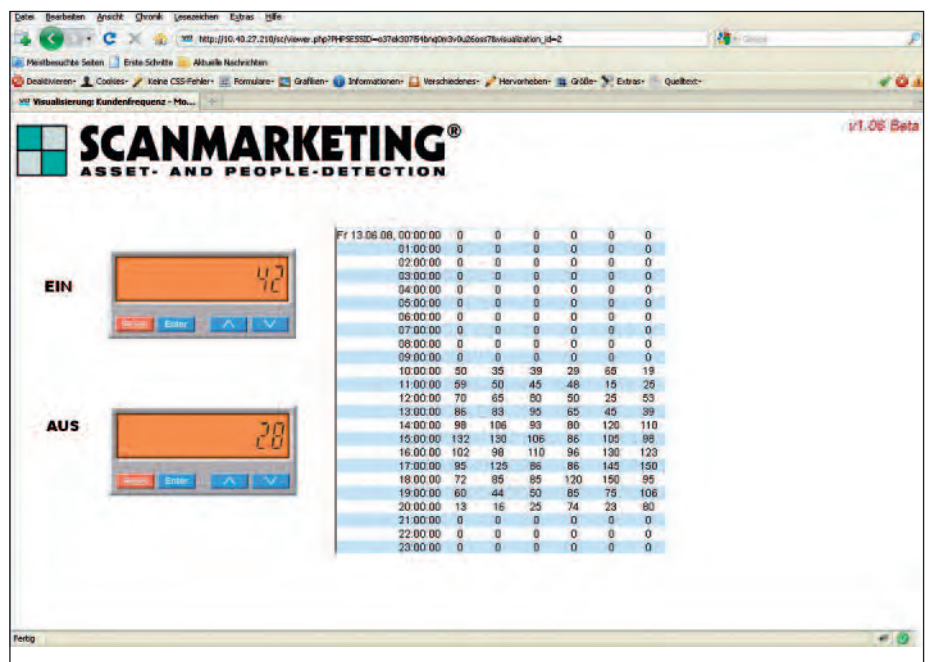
Datei Bearbeiten Ansicht Chronik Lesezeichen Extras Hilfe

http://10.40.27.210/sc/viewer.php?PHPSESSID=o37ek307f54bnq0n3v0u26oss7&visualization_id=2

Meistbesuchte Seiten Erste Schritte Aktuelle Nachrichten

Deaktivieren Cookies Keine CSS-Fehler Formulare Grafiken Informationen Verschiedenes Hervorheben Größe Extras Quelltext

Visualisierung: Kundenfrequenz - Mo...

SCANMARKETING®
ASSET- AND PEOPLE-DETECTION

v1.06 Beta

EIN

42

Reset Enter

AUS

28

Reset Enter

| Fr 13.06.08, 00:00:00 | 0 | 0 | 0 | 0 | 0 | 0 |
|---|---|---|---|---|---|---|
| 01:00:00 | 0 | 0 | 0 | 0 | 0 | 0 |
| 02:00:00 | 0 | 0 | 0 | 0 | 0 | 0 |
| 03:00:00 | 0 | 0 | 0 | 0 | 0 | 0 |
| 04:00:00 | 0 | 0 | 0 | 0 | 0 | 0 |
| 05:00:00 | 0 | 0 | 0 | 0 | 0 | 0 |
| 06:00:00 | 0 | 0 | 0 | 0 | 0 | 0 |
| 07:00:00 | 0 | 0 | 0 | 0 | 0 | 0 |
| 08:00:00 | 0 | 0 | 0 | 0 | 0 | 0 |
| 09:00:00 | 0 | 0 | 0 | 0 | 0 | 0 |
| 10:00:00 | 50 | 35 | 39 | 29 | 65 | 19 |
| 11:00:00 | 59 | 50 | 45 | 48 | 15 | 25 |
| 12:00:00 | 70 | 65 | 80 | 50 | 25 | 53 |
| 13:00:00 | 86 | 83 | 95 | 65 | 45 | 39 |
| 14:00:00 | 98 | 106 | 93 | 80 | 120 | 110 |
| 15:00:00 | 132 | 130 | 106 | 86 | 105 | 98 |
| 16:00:00 | 102 | 98 | 110 | 96 | 130 | 123 |
| 17:00:00 | 95 | 125 | 86 | 86 | 145 | 150 |
| 18:00:00 | 72 | 85 | 85 | 120 | 150 | 95 |
| 19:00:00 | 60 | 44 | 50 | 85 | 75 | 106 |
| 20:00:00 | 13 | 16 | 25 | 74 | 23 | 80 |
| 21:00:00 | 0 | 0 | 0 | 0 | 0 | 0 |
| 22:00:00 | 0 | 0 | 0 | 0 | 0 | 0 |
| 23:00:00 | 0 | 0 | 0 | 0 | 0 | 0 |

Fertig